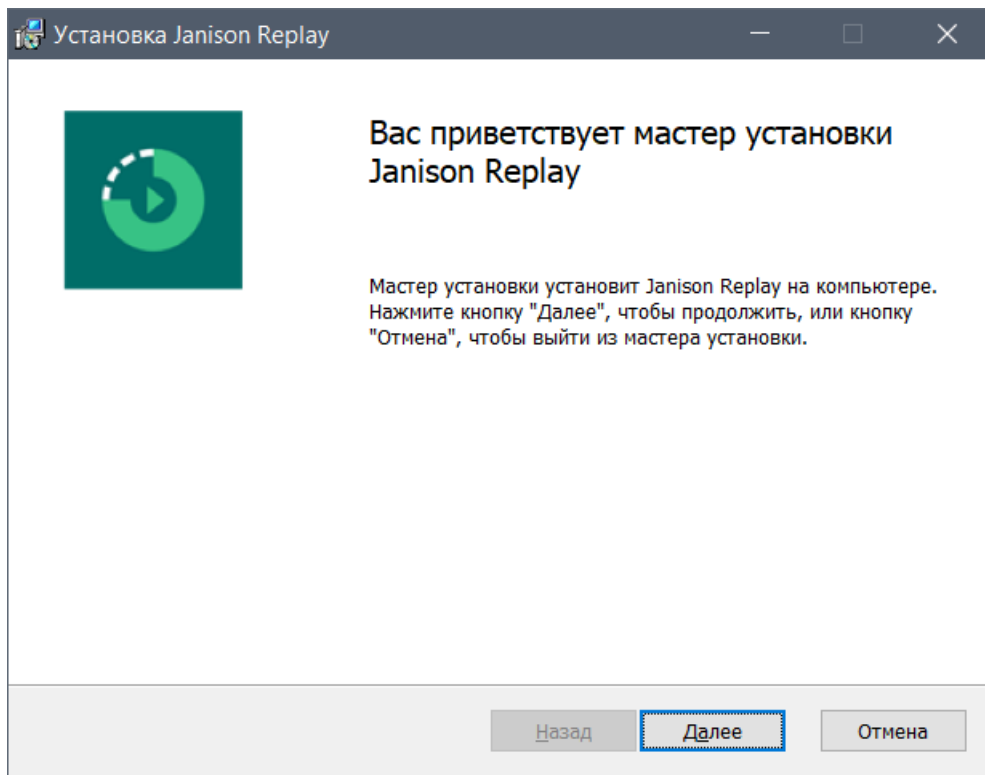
Установка Janison Replay

Вас приветствует мастер установки Janison Replay

Мастер установки установит Janison Replay на компьютере. Нажмите кнопку "Далее", чтобы продолжить, или кнопку "Отмена", чтобы выйти из мастера установки.

Назад
Далее
Отмена